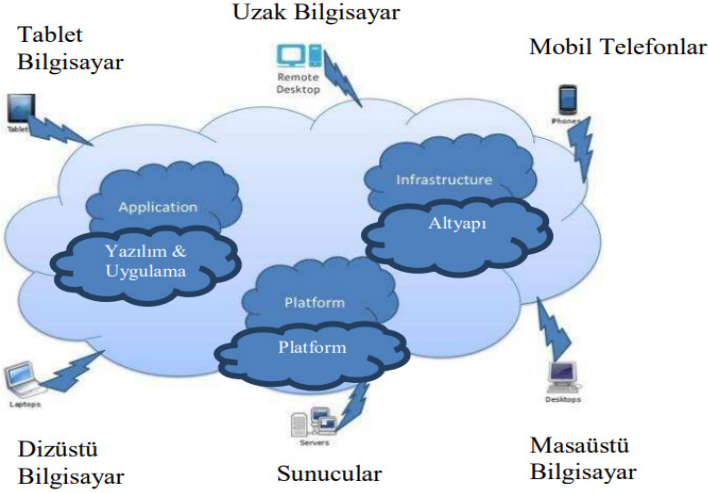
Uzak Bilgisayar

Tablet Bilgisayar

Mobil Telefonlar

Remote Desktop

Tablet

Phones

Application

Yazılım & Uygulama

Infrastructure

Altyapı

Platform

Platform

Laptops

Desktops

Servers

Dizüstü Bilgisayar

Sunucular

Masaüstü Bilgisayar